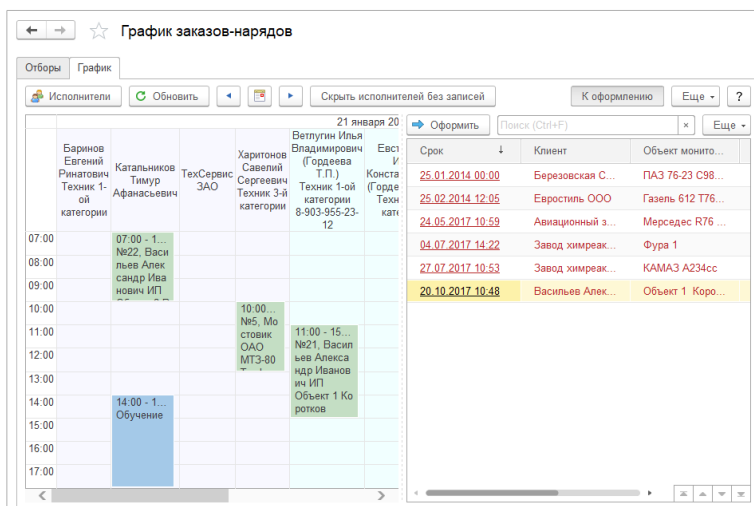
График заказов-нарядов

Отборы | График

Исполнители | Обновить | Скрыть исполнителей без записей | К оформлению | Еще | ?

21 января 20

Баринов Евгений Ринатович Техник 1-ой категории | Катальников Тимур Афанасьевич | ТехСервис ЗАО | Харитонов Савелий Сергеевич Техник 3-й категории | Ветлугин Илья Владимирович (Гордеева Т.П.) Техник 1-ой категории 8-903-955-23-12 | Евс И Конста (Горде Техн кат

07:00
08:00
09:00
10:00
11:00
12:00
13:00
14:00
15:00
16:00
17:00

07:00 - 1... №22, Васильев Александр Иванович ИП

10:00... №5, Мостовик ОАО МТЗ-80

11:00 - 15... №21, Васильев Александр Иванович ИП Объект 1 Коротков

14:00 - 1... Обучение

Оформить | Поиск (Ctrl+F) | × | Еще

| Срок | Клиент | Объект монито... |
|---|---|---|
| 25.01.2014 00:00 | Березовская С... | ПАЗ 76-23 С98... |
| 25.02.2014 12:05 | Евростиль ООО | Газель 612 Т76... |
| 24.05.2017 10:59 | Авиационный з... | Мерседес R76 ... |
| 04.07.2017 14:22 | Завод химреак... | Фура 1 |
| 27.07.2017 10:53 | Завод химреак... | КАМАЗ А234сс |
| 20.10.2017 10:48 | Васильев Алек... | Объект 1 Коро... |